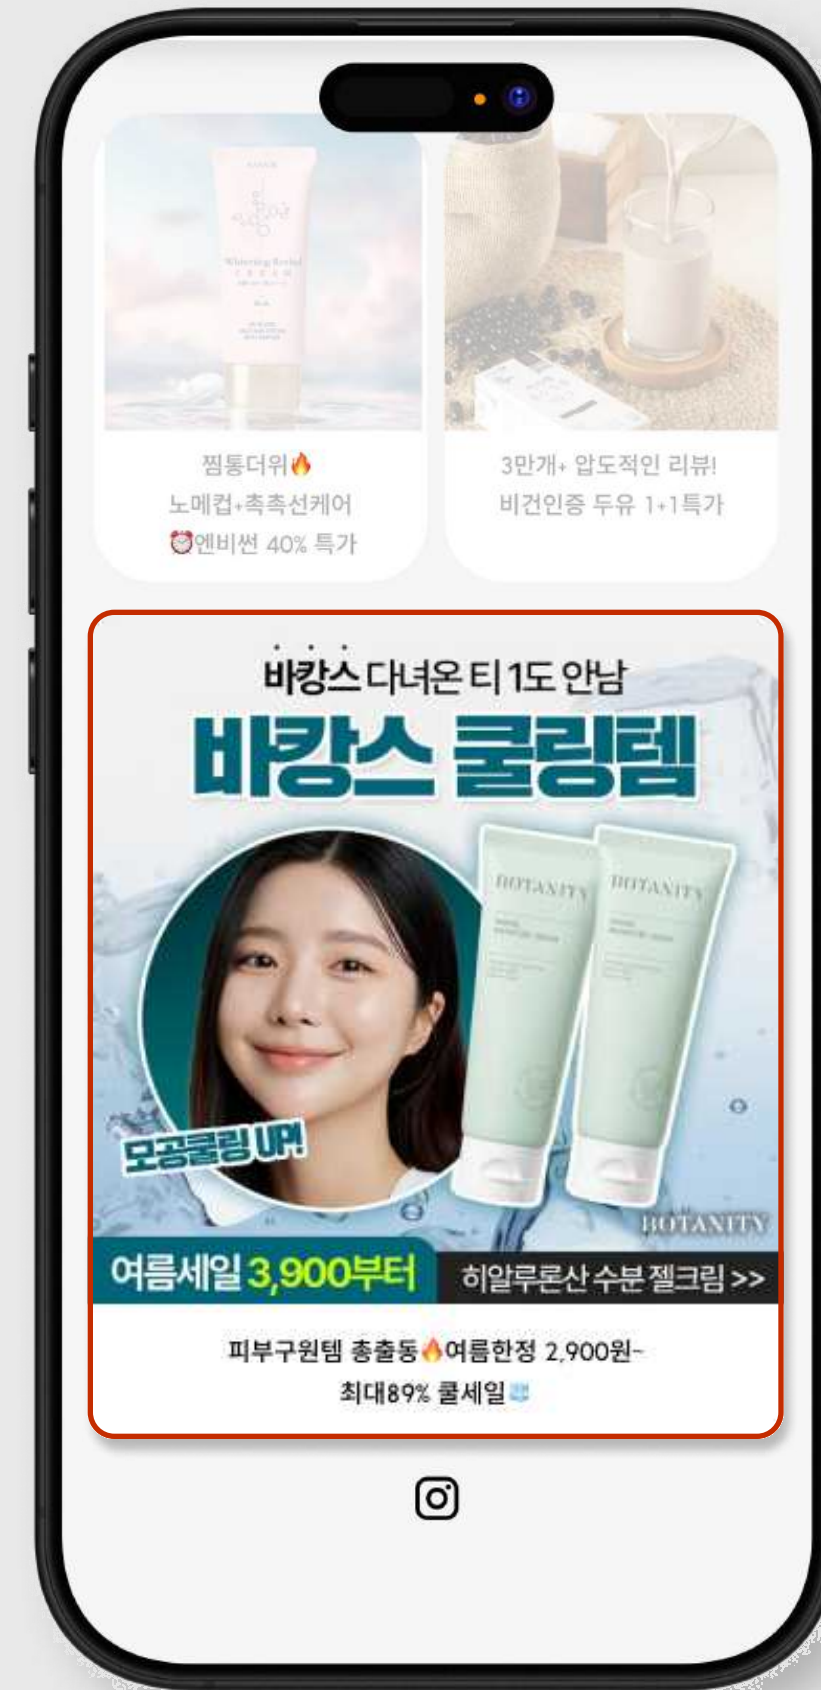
찜통더위🔥
노메컵+촉촉선케어
⏰엔비썬 40% 특가

3만개+ 압도적인 리뷰!
비건인증 두유 1+1특가

바캉스 다녀온 티 1도 안남
바캉스 쿨링템

BOTANITY
BOTANITY

모공쿨링 UP!

BOTANITY

여름세일 3,900부터
히알루론산 수분 젤크림 >>

피부구원템 총출동🔥여름한정 2,900원~
최대89% 쿨세일